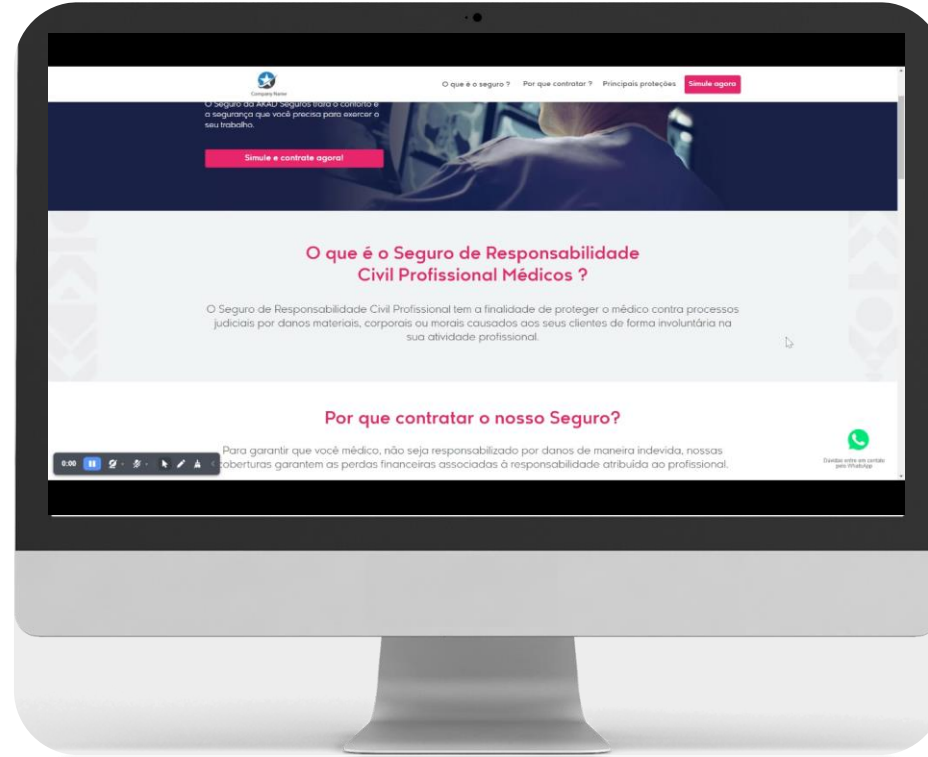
Company Name

O que é o seguro ? Por que contratar ? Principais proteções Simule agora

O Seguro da AKAD Seguros trará o conforto e a segurança que você precisa para exercer o seu trabalho.

Simule e contrate agora!

O que é o Seguro de Responsabilidade Civil Profissional Médicos ?

O Seguro de Responsabilidade Civil Profissional tem a finalidade de proteger o médico contra processos judiciais por danos materiais, corporais ou morais causados aos seus clientes de forma involuntária na sua atividade profissional.

Por que contratar o nosso Seguro?

Para garantir que você médico, não seja responsabilizado por danos de maneira indevida, nossas coberturas garantem as perdas financeiras associadas à responsabilidade atribuída ao profissional.

0:00

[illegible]